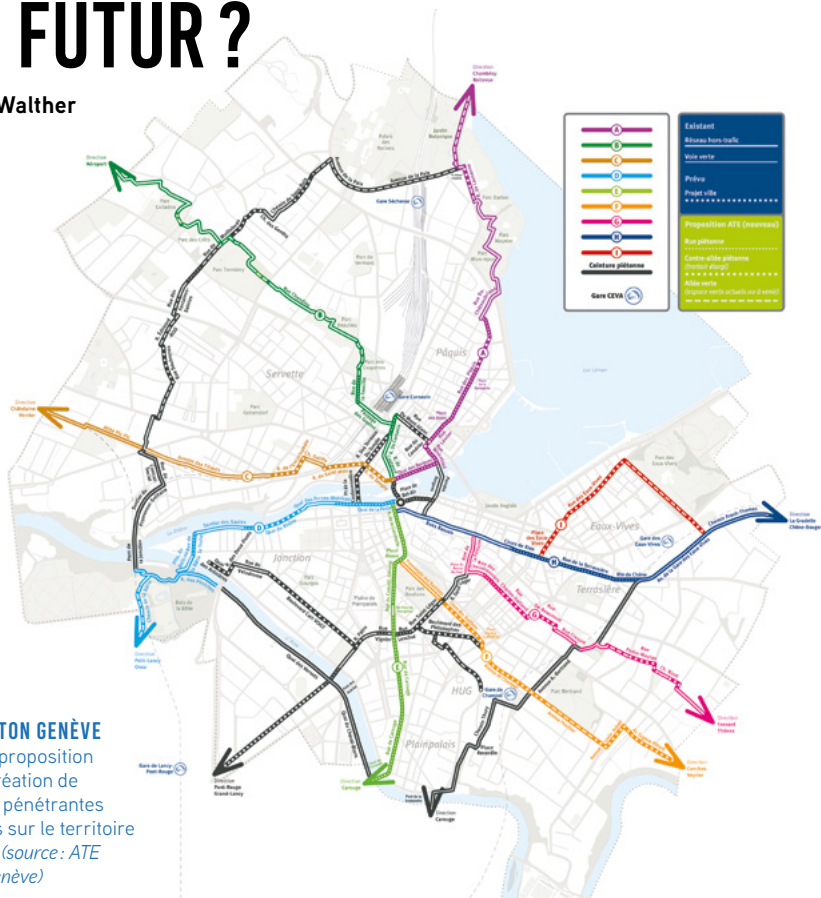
FUTUR ?

Walther

TON GENÈVE
proposition
réation de
pénétrantes
s sur le territoire
(source : ATE
nève)

A
B
C
D
E
F
G
H
I
Ceinture piétonne
Gare CEVA

Existant
Réseau hors-trafic
Voie verte
Prévu
Projet ville
Proposition ATE (nouveau)
Rue piétonne
Contre-allée piétonne
Allée verte

Direction Chambésy Bellevue
Direction Aéroport
Direction Châtelaine Vernier
Direction Petit-Lancy Onex
Direction Pont-Rouge Grand-Lancy
Direction Carouge
Direction Carouge
Direction La Gradelle Chêne-Bourg
Direction Trembley Thônex
Direction Conches Veyrier

Gare Sécheron
Gare Cornavin
Gare des Eaux-Vives
Gare de Champel
Gare de Lancy-Pont-Rouge

Servette
Pâquis
Jonction
Eaux-Vives
Terrassière
Plainpalais
HUG